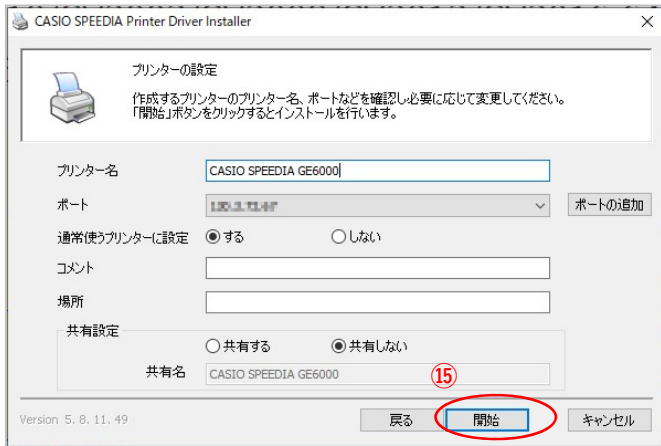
CASIO SPEEDIA Printer Driver Installer
×

プリンターの設定

作成するプリンターのプリンター名、ポートなどを確認し必要に応じて変更してください。
「開始」ボタンをクリックするとインストールを行います。

プリンター名 CASIO SPEEDIA GE6000

ポート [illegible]
ポートの追加

通常使うプリンターに設定 ◉する ○しない

コメント

場所

共有設定
○共有する ◉共有しない

共有名 CASIO SPEEDIA GE6000

⑮

Version 5. 8. 11. 49
戻る
開始
キャンセル